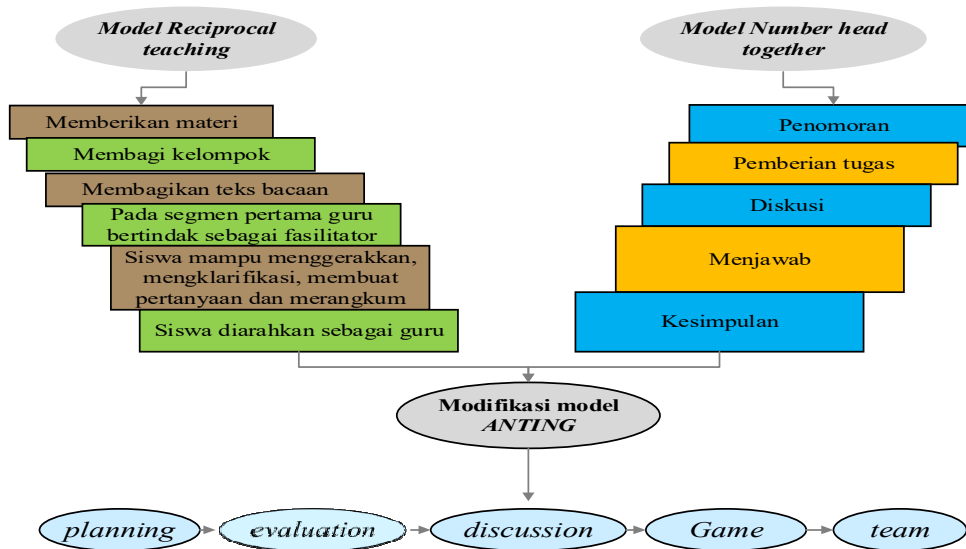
Model Reciprocal teaching

Model Number head together

Memberikan materi

Membagi kelompok

Membagikan teks bacaan

Pada segmen pertama guru bertindak sebagai fasilitator

Siswa mampu menggerakkan, mengklarifikasi, membuat pertanyaan dan merangkum

Siswa diarahkan sebagai guru

Penomoran

Pemberian tugas

Diskusi

Menjawab

Kesimpulan

Modifikasi model ANTING

planning

evaluation

discussion

Game

team